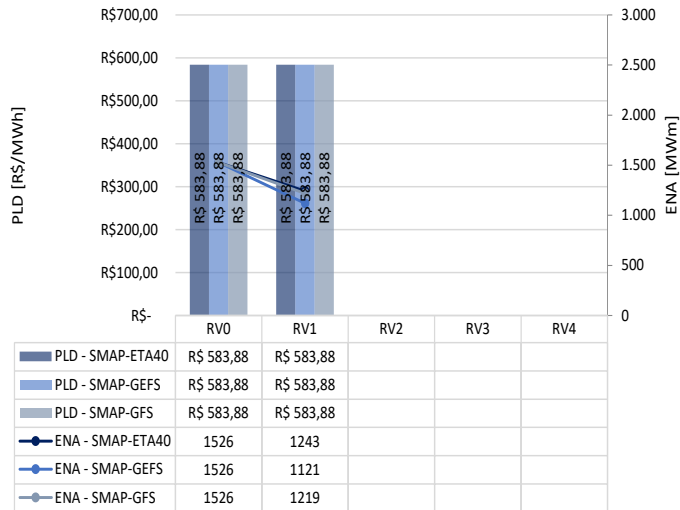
PLD [R$/MWh]

R$700,00
R$600,00
R$500,00
R$400,00
R$300,00
R$200,00
R$100,00
R$-

ENA [MWm]

3.000
2.500
2.000
1.500
1.000
500
0

R$ 583,88
R$ 583,88
R$ 583,88
R$ 583,88
R$ 583,88
R$ 583,88

| | RV0 | RV1 | RV2 | RV3 | RV4 |
|---|---|---|---|---|---|
| PLD - SMAP-ETA40 | R$ 583,88 | R$ 583,88 | | | |
| PLD - SMAP-GEFS | R$ 583,88 | R$ 583,88 | | | |
| PLD - SMAP-GFS | R$ 583,88 | R$ 583,88 | | | |
| ENA - SMAP-ETA40 | 1526 | 1243 | | | |
| ENA - SMAP-GEFS | 1526 | 1121 | | | |
| ENA - SMAP-GFS | 1526 | 1219 | | | |